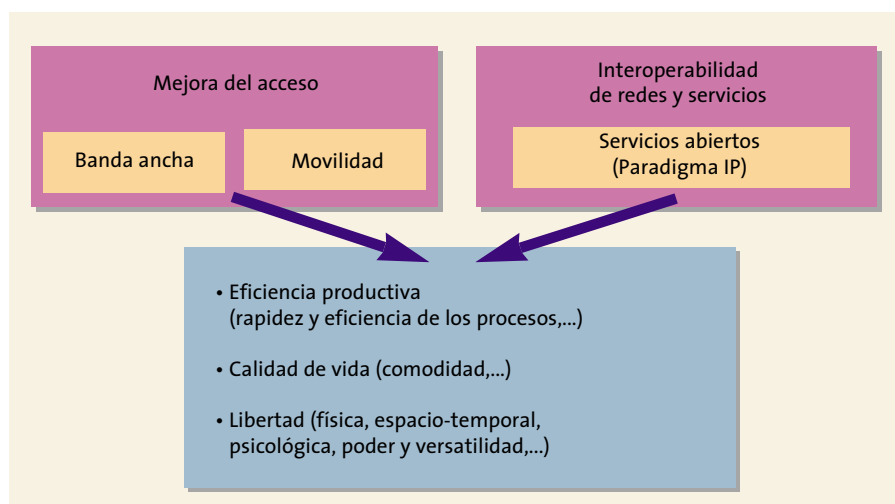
Mejora del acceso

Banda ancha

Movilidad

Interoperabilidad de redes y servicios

Servicios abiertos (Paradigma IP)

• Eficiencia productiva (rapidez y eficiencia de los procesos,...)

• Calidad de vida (comodidad,...)

• Libertad (física, espacio-temporal, psicológica, poder y versatilidad,...)